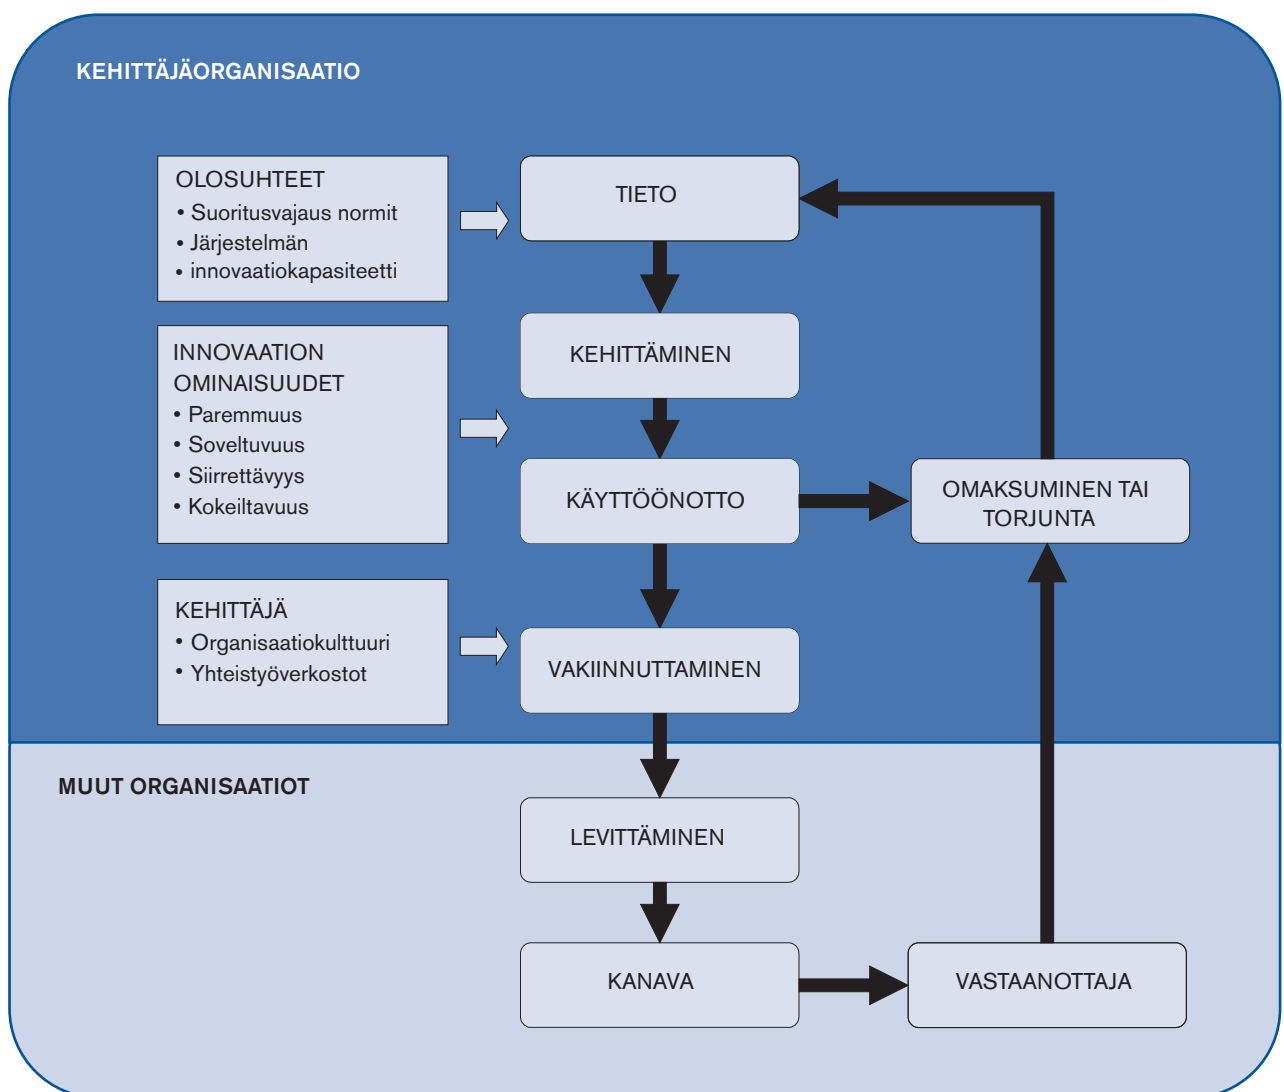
KEHITTÄJÄORGANISAATIO

OLOSUHTEET
• Suoritusvajaus normit
• Järjestelmän
• innovaatiokapasiteetti

TIETO

KEHITTÄMINEN

INNOVAATION OMINAISUUDET
• Paremmuus
• Soveltuvuus
• Siirrettävyys
• Kokeiltavuus

KÄYTTÖÖNOTTO

OMAKSUMINEN TAI TORJUNTA

KEHITTÄJÄ
• Organisaatiokulttuuri
• Yhteistyöverkostot

VAKIINNUTTAMINEN

MUUT ORGANISAATIOT

LEVITTÄMINEN

KANAVA

VASTAANOTTAJA